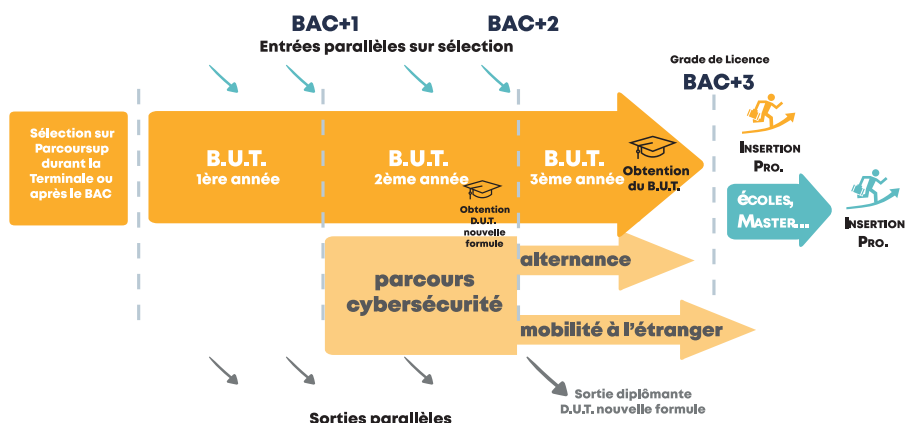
BAC+1
BAC+2
Entrées parallèles sur sélection

Grade de Licence
BAC+3

Sélection sur Parcoursup durant la Terminale ou après le BAC

B.U.T.
1ère année

B.U.T.
2ème année

Obtention D.U.T. nouvelle formule

B.U.T.
3ème année

Obtention du B.U.T.

Insertion Pro.

Écoles, Master...

Insertion Pro.

parcours cybersécurité

alternance

mobilité à l'étranger

Sortie diplômante D.U.T. nouvelle formule

Sorties parallèles